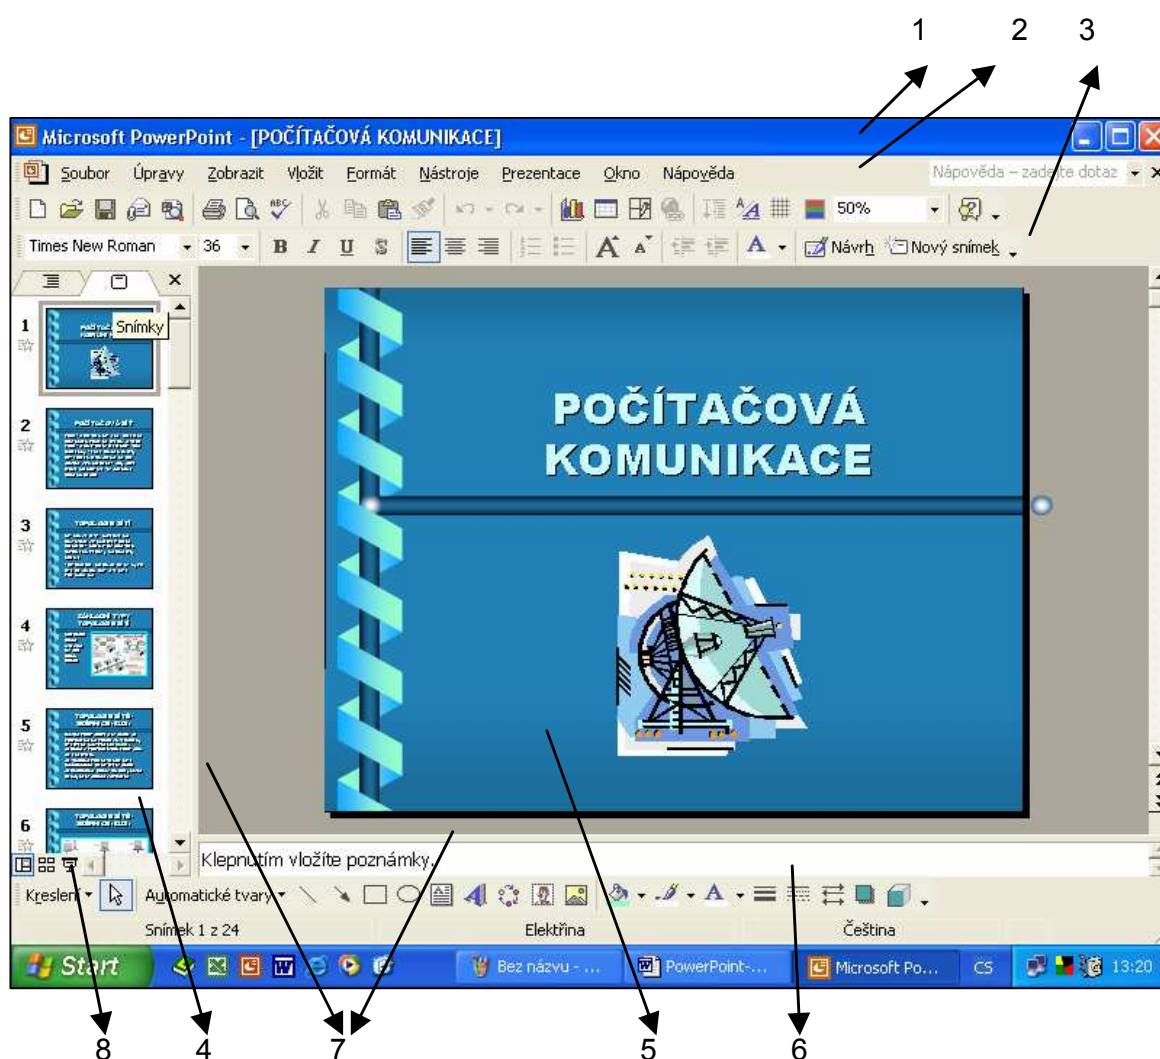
1 2 3

Microsoft PowerPoint - [POČÍTAČOVÁ KOMUNIKACE]

Soubor Úpravy Zobrazit Vložit Formát Nástroje Prezentace Okno Nápověda

Nápověda – zadejte dotaz

50%

Times New Roman 36 B I U S A Návrh Nový snímek

1 Snímky

2

3

4

5

6

POČÍTAČOVÁ KOMUNIKACE

Klepnutím vložíte poznámky.

Kreslení Automatické tvary

Snímek 1 z 24 Elektřina Čeština

Start Bez názvu - ... PowerPoint-... Microsoft Po... CS 13:20

8 4 7 5 6